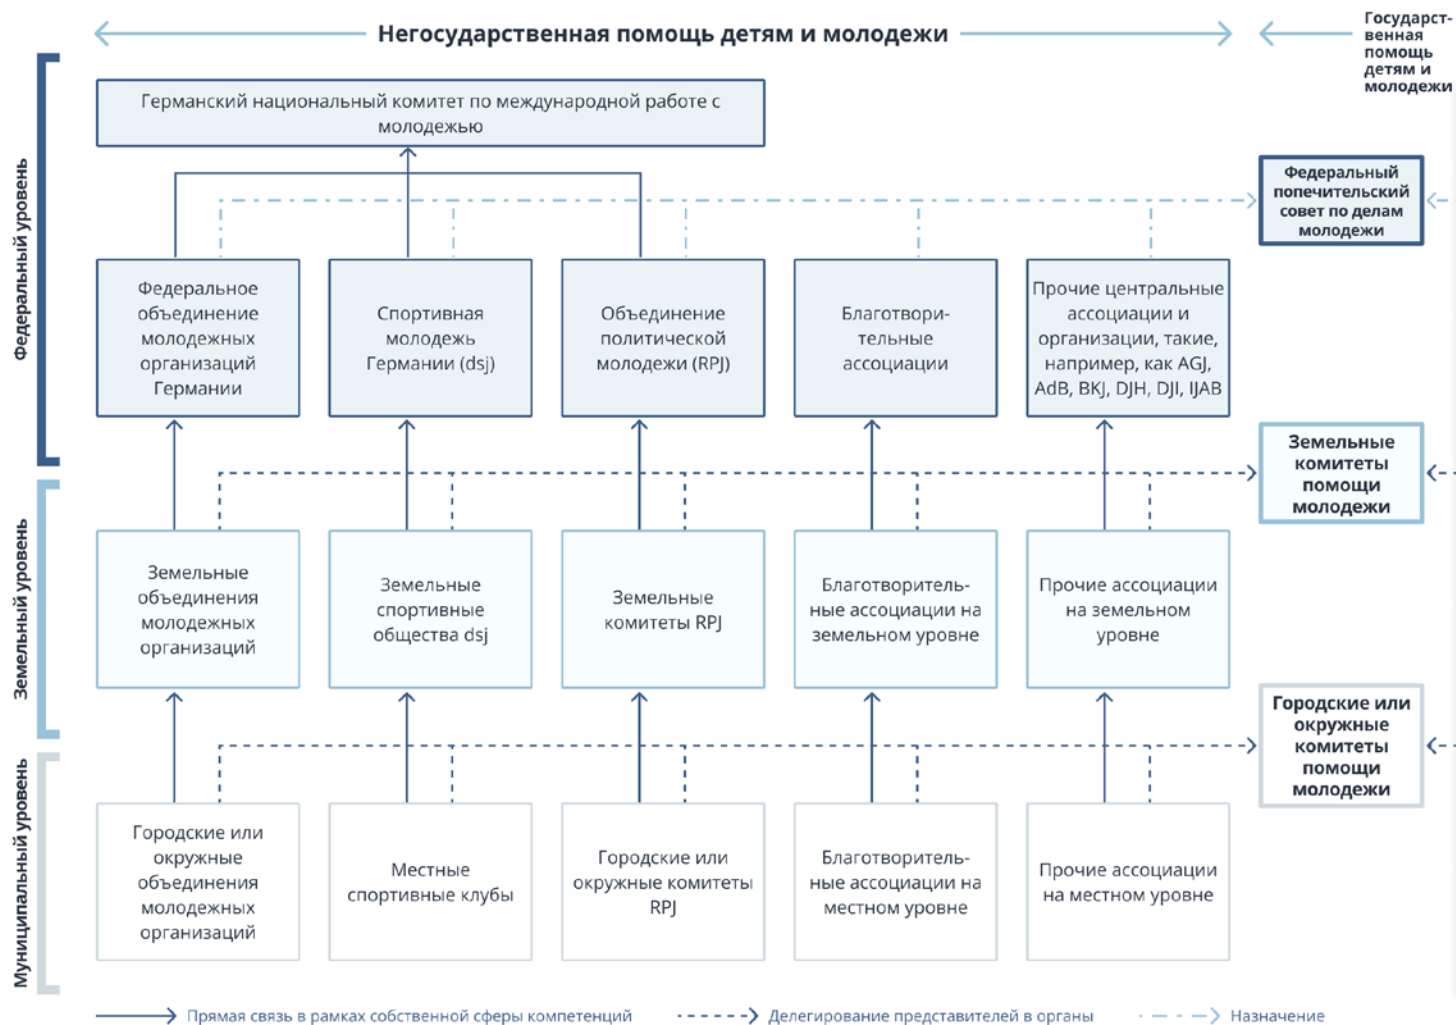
Негосударственная помощь детям и молодежи

Государственная помощь детям и молодежи

Федеральный уровень

Германский национальный комитет по международной работе с молодежью

Федеральный попечительский совет по делам молодежи

Федеральное объединение молодежных организаций Германии

Спортивная молодежь Германии (dsj)

Объединение политической молодежи (RPJ)

Благотворительные ассоциации

Прочие центральные ассоциации и организации, такие, например, как AGJ, AdB, BKJ, DJH, DJI, IJAB

Земельный уровень

Земельные комитеты помощи молодежи

Земельные объединения молодежных организаций

Земельные спортивные общества dsj

Земельные комитеты RPJ

Благотворительные ассоциации на земельном уровне

Прочие ассоциации на земельном уровне

Муниципальный уровень

Городские или окружные комитеты помощи молодежи

Городские или окружные объединения молодежных организаций

Местные спортивные клубы

Городские или окружные комитеты RPJ

Благотворительные ассоциации на местном уровне

Прочие ассоциации на местном уровне

Прямая связь в рамках собственной сферы компетенций

Делегирование представителей в органы

Назначение